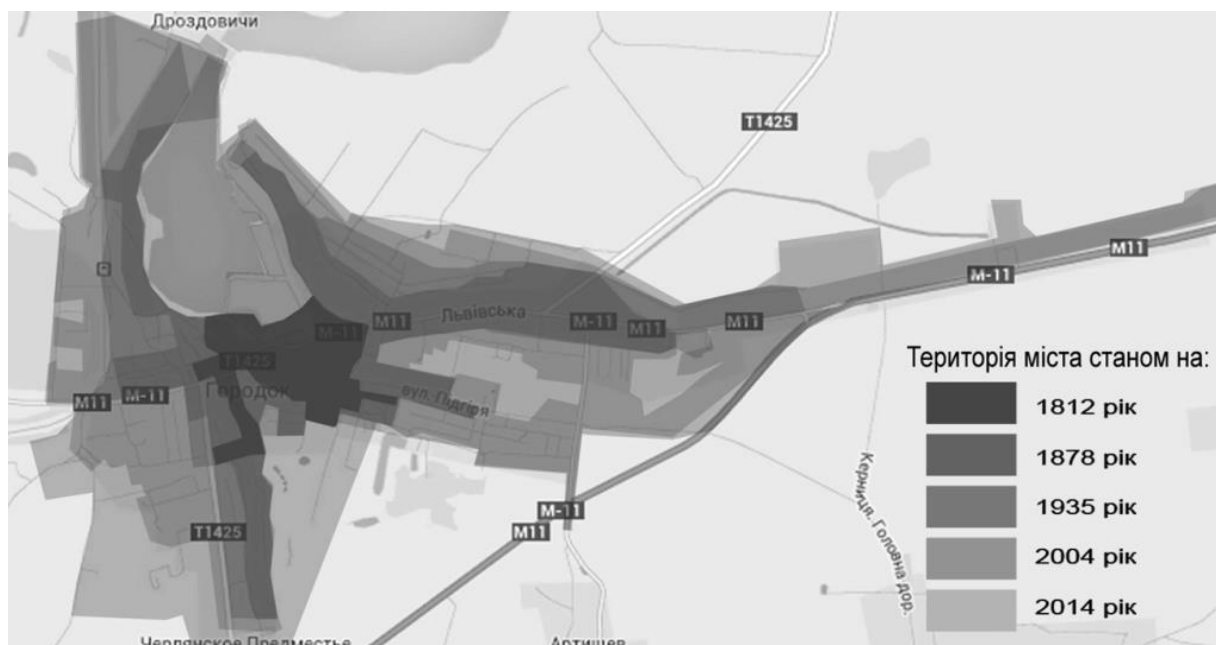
Дроздовичи

T1425

M11

M-11

M-11

M11

Львівська

M-11

M11

M11

T1425

M11

M-11

Городок

вул. Пудгія

Територія міста станом на:

1812 рік

1878 рік

1935 рік

2004 рік

2014 рік

Керниця, Головна дор.

M-11

M11

T1425

Черлянское Предместье

Артищев